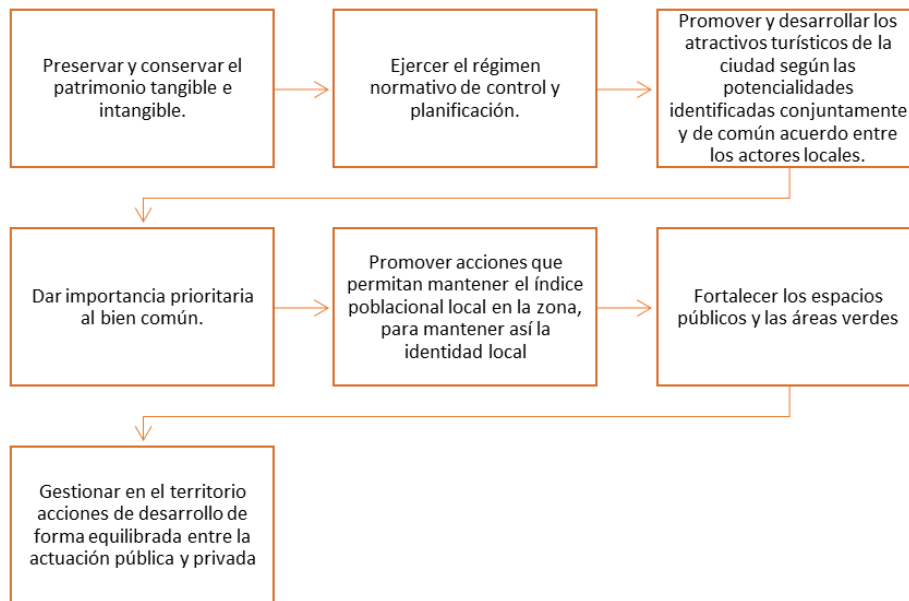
Preservar y conservar el patrimonio tangible e intangible.

Ejercer el régimen normativo de control y planificación.

Promover y desarrollar los atractivos turísticos de la ciudad según las potencialidades identificadas conjuntamente y de común acuerdo entre los actores locales.

Dar importancia prioritaria al bien común.

Promover acciones que permitan mantener el índice poblacional local en la zona, para mantener así la identidad local

Fortalecer los espacios públicos y las áreas verdes

Gestionar en el territorio acciones de desarrollo de forma equilibrada entre la actuación pública y privada